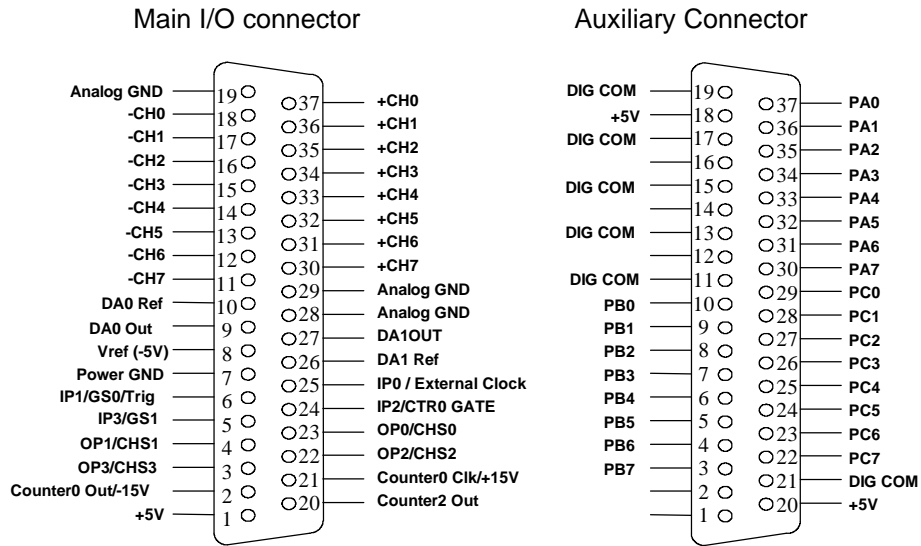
Main I/O connector

Analog GND 19
-CH0 18
-CH1 17
-CH2 16
-CH3 15
-CH4 14
-CH5 13
-CH6 12
-CH7 11
DA0 Ref 10
DA0 Out 9
Vref (-5V) 8
Power GND 7
IP1/GS0/Trig 6
IP3/GS1 5
OP1/CHS1 4
OP3/CHS3 3
Counter0 Out/-15V 2
+5V 1

37 +CH0
36 +CH1
35 +CH2
34 +CH3
33 +CH4
32 +CH5
31 +CH6
30 +CH7
29 Analog GND
28 Analog GND
27 DA1OUT
26 DA1 Ref
25 IP0 / External Clock
24 IP2/CTR0 GATE
23 OP0/CHS0
22 OP2/CHS2
21 Counter0 Clk/+15V
20 Counter2 Out

Auxiliary Connector

DIG COM 19
+5V 18
DIG COM 17
16
DIG COM 15
14
DIG COM 13
12
DIG COM 11
PB0 10
PB1 9
PB2 8
PB3 7
PB4 6
PB5 5
PB6 4
PB7 3
2
1

37 PA0
36 PA1
35 PA2
34 PA3
33 PA4
32 PA5
31 PA6
30 PA7
29 PC0
28 PC1
27 PC2
26 PC3
25 PC4
24 PC5
23 PC6
22 PC7
21 DIG COM
20 +5V